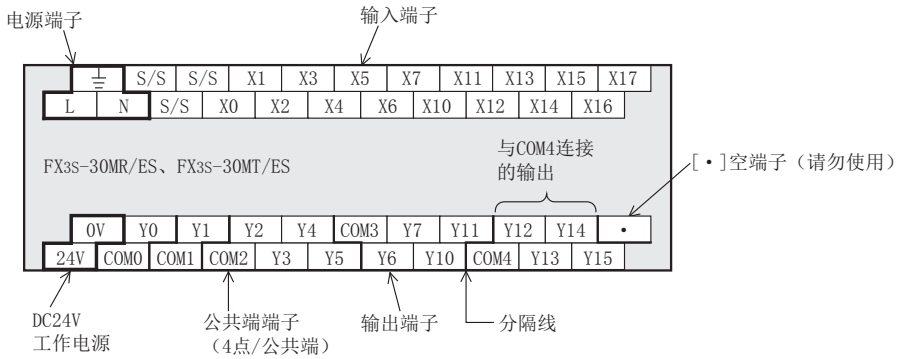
电源端子

输入端子

| | ⏚ | S/S | S/S | X1 | X3 | X5 | X7 | X11 | X13 | X15 | X17 |
|---|---|---|---|---|---|---|---|---|---|---|---|
| L | N | S/S | X0 | X2 | X4 | X6 | X10 | X12 | X14 | X16 | |

FX3S-30MR/ES、FX3S-30MT/ES

与COM4连接的输出

[•]空端子（请勿使用）

| | 0V | Y0 | Y1 | Y2 | Y4 | COM3 | Y7 | Y11 | Y12 | Y14 | • |
|---|---|---|---|---|---|---|---|---|---|---|---|
| 24V | COM0 | COM1 | COM2 | Y3 | Y5 | Y6 | Y10 | COM4 | Y13 | Y15 | |

DC24V
工作电源

公共端端子
（4点/公共端）

输出端子

分隔线